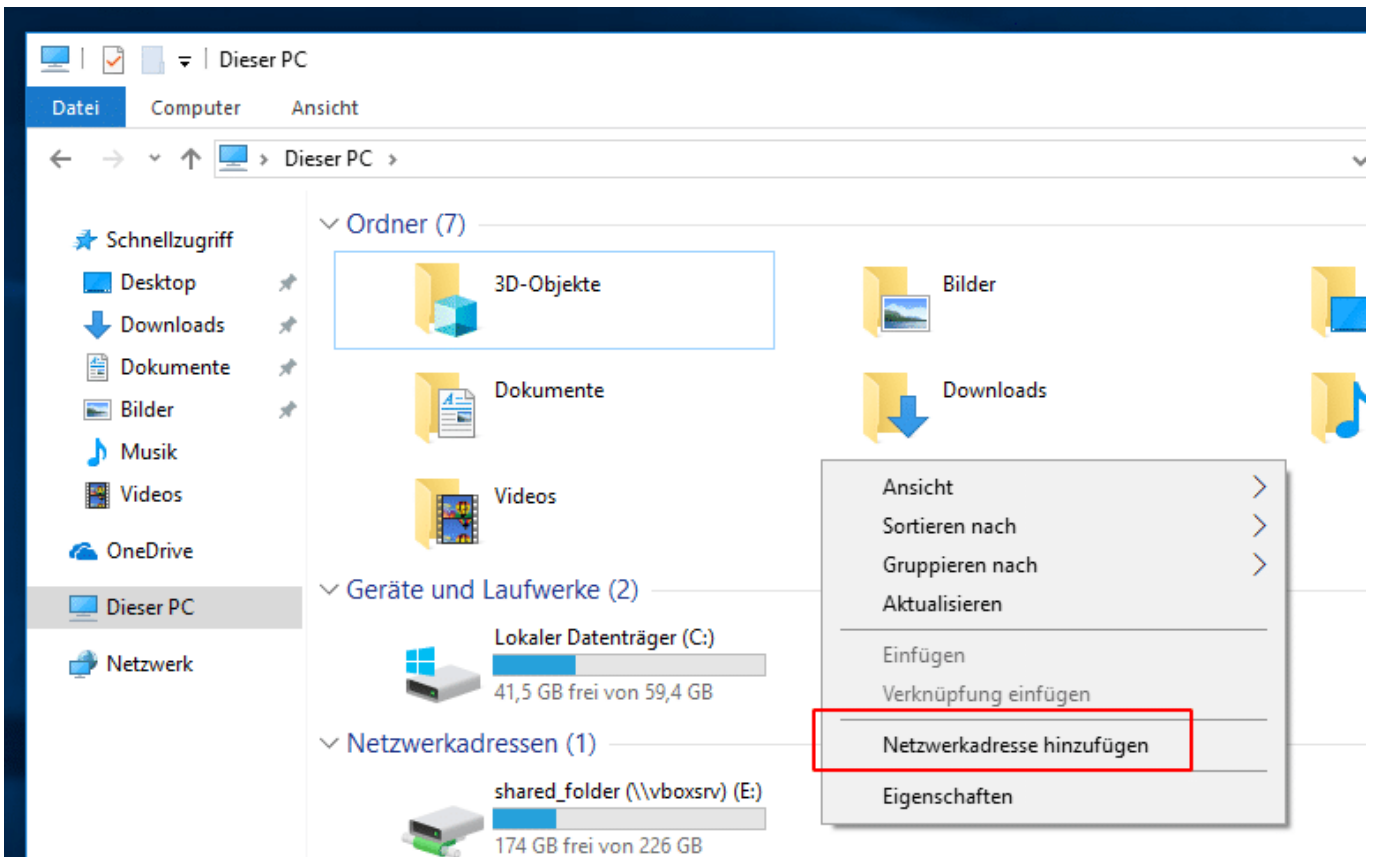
Dieser PC

Datei Computer Ansicht

Dieser PC >

Schnellzugriff
Desktop
Downloads
Dokumente
Bilder
Musik
Videos
OneDrive
Dieser PC
Netzwerk

Ordner (7)

3D-Objekte
Bilder
Dokumente
Downloads
Videos

Geräte und Laufwerke (2)

Lokaler Datenträger (C:)
41,5 GB frei von 59,4 GB

Netzwerkadressen (1)

shared_folder (\\vboxsrv) (E:)
174 GB frei von 226 GB

Ansicht
Sortieren nach
Gruppieren nach
Aktualisieren
Einfügen
Verknüpfung einfügen
Netzwerkadresse hinzufügen
Eigenschaften